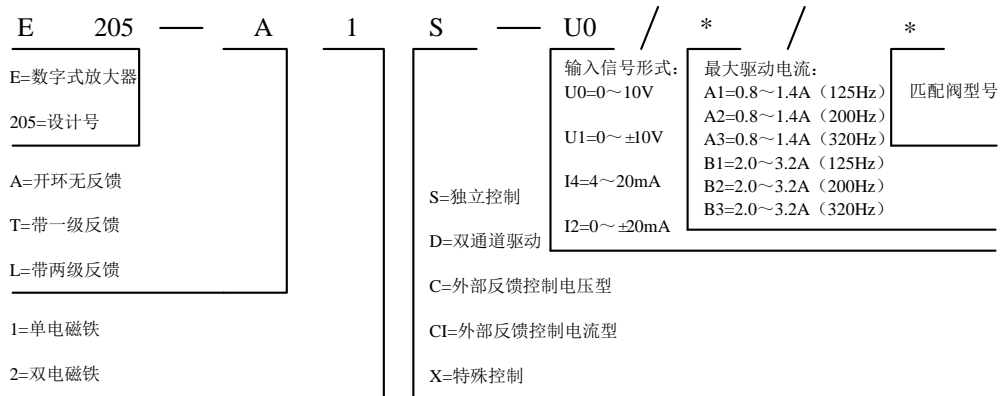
E 205 — A 1 S — U0 / * / *

E=数字式放大器

205=设计号

A=开环无反馈

T=带一级反馈

L=带两级反馈

1=单电磁铁

2=双电磁铁

S=独立控制

D=双通道驱动

C=外部反馈控制电压型

CI=外部反馈控制电流型

X=特殊控制

输入信号形式：

U0=0～10V

U1=0～±10V

I4=4～20mA

I2=0～±20mA

最大驱动电流：

A1=0.8～1.4A（125Hz）

A2=0.8～1.4A（200Hz）

A3=0.8～1.4A（320Hz）

B1=2.0～3.2A（125Hz）

B2=2.0～3.2A（200Hz）

B3=2.0～3.2A（320Hz）

匹配阀型号